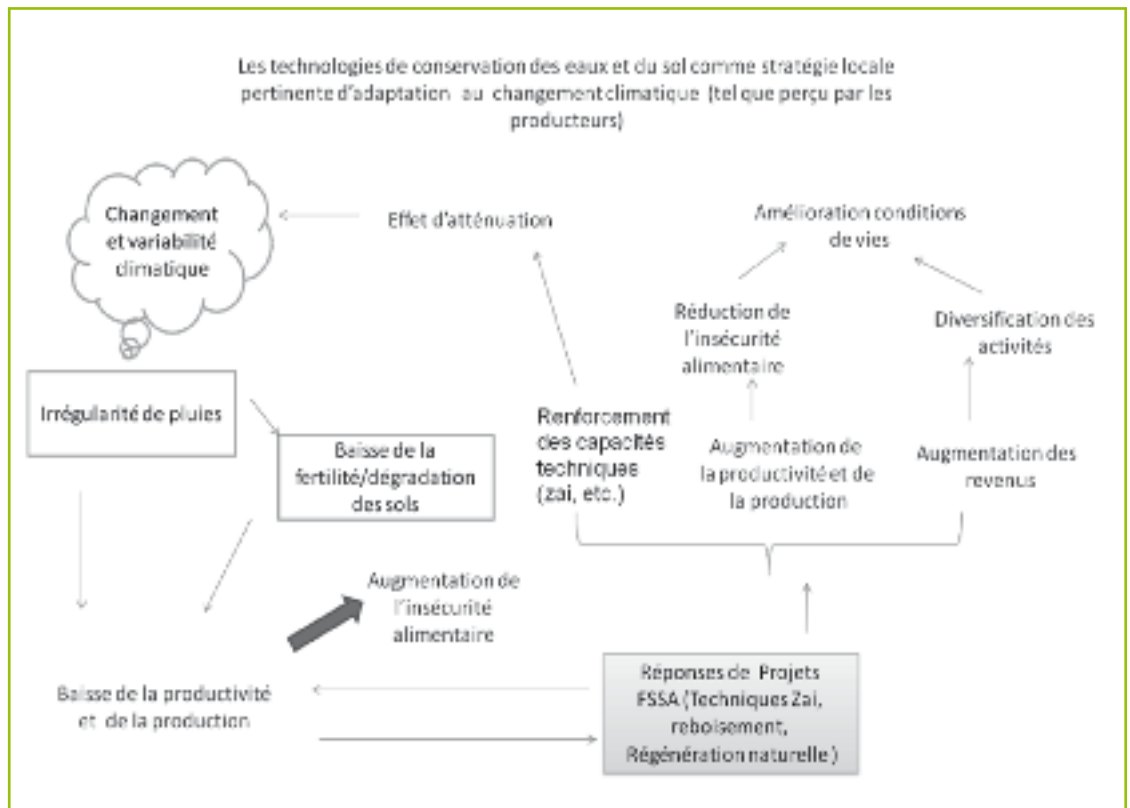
Les technologies de conservation des eaux et du sol comme stratégie locale pertinente d'adaptation au changement climatique (tel que perçu par les producteurs)

Changement et variabilité climatique

Effet d'atténuation

Amélioration conditions de vies

Réduction de l'insécurité alimentaire

Diversification des activités

Irrégularité de pluies

Baisse de la fertilité/dégradation des sols

Renforcement des capacités techniques (zai, etc.)

Augmentation de la productivité et de la production

Augmentation des revenus

Augmentation de l'insécurité alimentaire

Baisse de la productivité et de la production

Réponses de Projets FSSA (Techniques Zai, reboisement, Régénération naturelle)